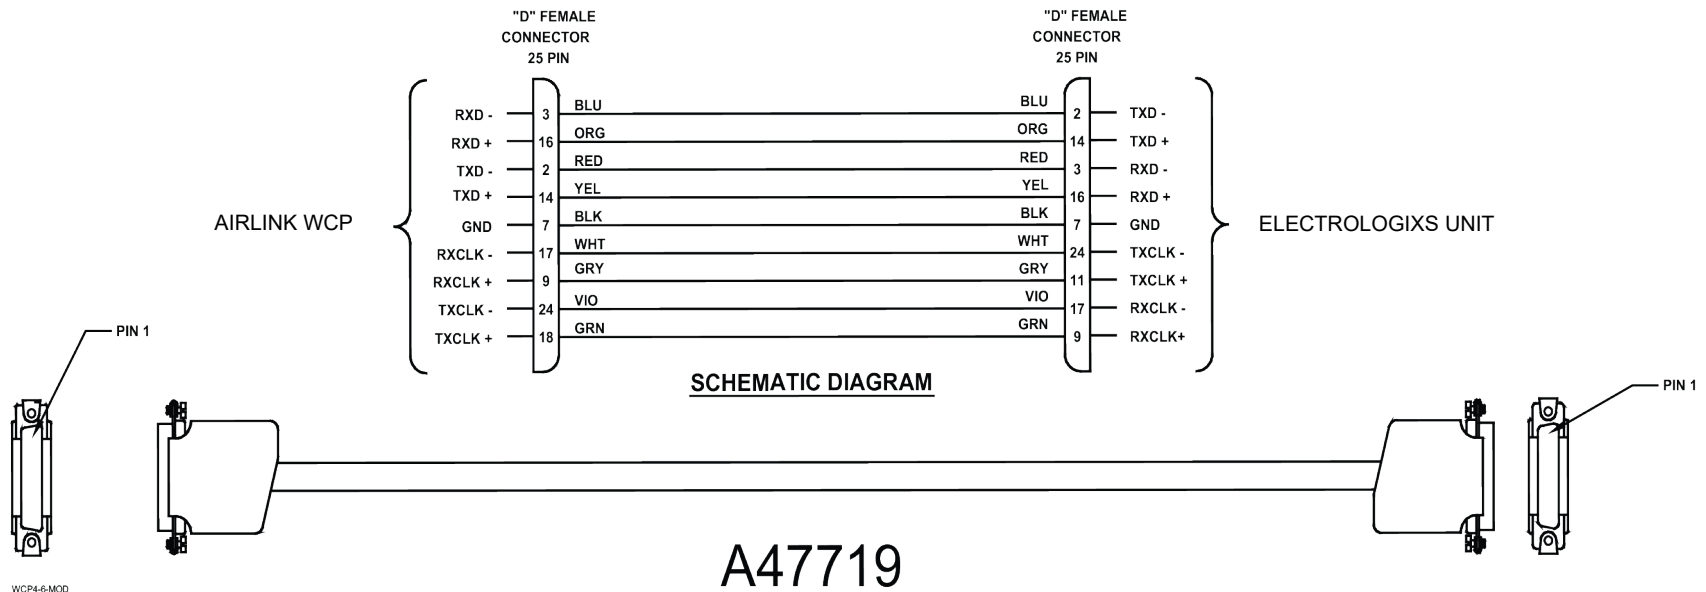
"D" FEMALE
CONNECTOR
25 PIN

"D" FEMALE
CONNECTOR
25 PIN

AIRLINK WCP

| | | | | | |
|---|---|---|---|---|---|
| RXD - | 3 | BLU | BLU | 2 | TXD - |
| RXD + | 16 | ORG | ORG | 14 | TXD + |
| TXD - | 2 | RED | RED | 3 | RXD - |
| TXD + | 14 | YEL | YEL | 16 | RXD + |
| GND | 7 | BLK | BLK | 7 | GND |
| RXCLK - | 17 | WHT | WHT | 24 | TXCLK - |
| RXCLK + | 9 | GRY | GRY | 11 | TXCLK + |
| TXCLK - | 24 | VIO | VIO | 17 | RXCLK - |
| TXCLK + | 18 | GRN | GRN | 9 | RXCLK+ |

ELECTROLOGIXS UNIT

SCHEMATIC DIAGRAM

PIN 1

PIN 1

A47719

WCP4-6-MOD